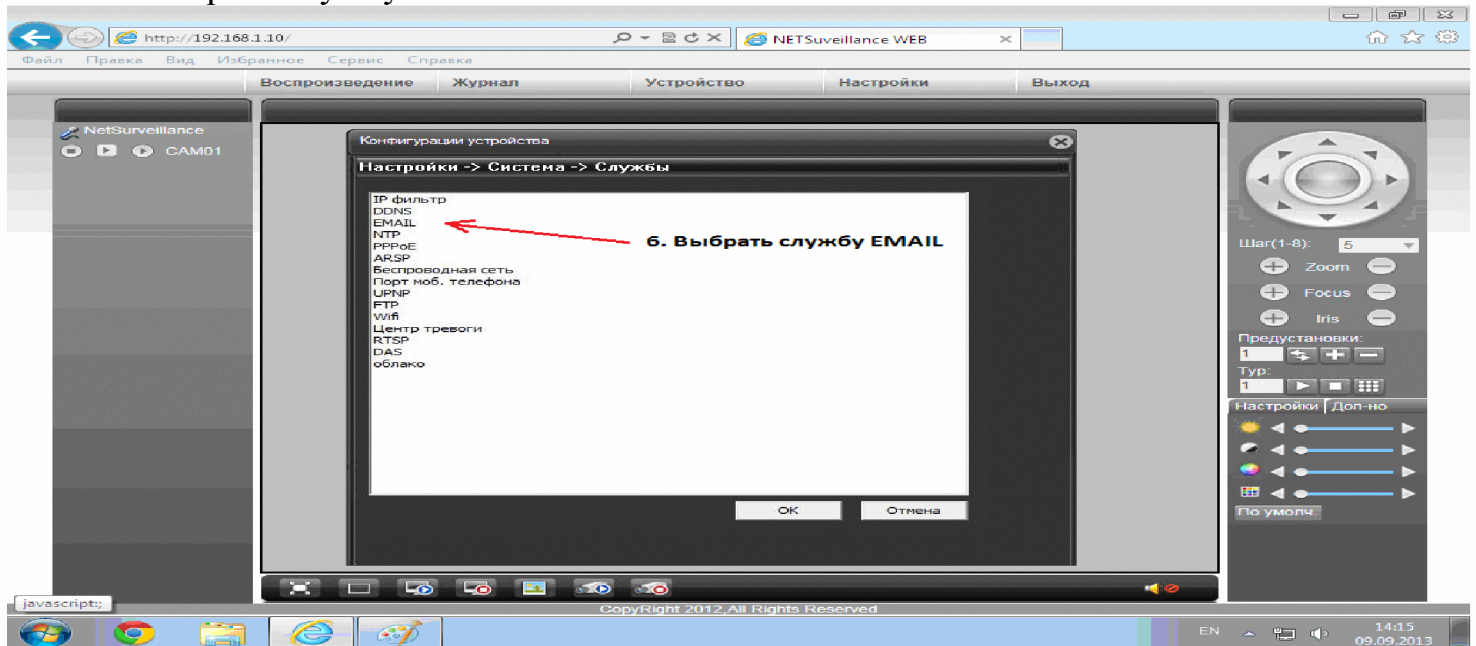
http://192.168.1.10/
NETSuveillance WEB
Файл Правка Вид Избранное Сервис Справка
Воспроизведение Журнал Устройство Настройки Выход
NetSurveillance
CAM01
Конфигурации устройства
Настройки -> Система -> Службы
IP фильтр
DDNS
EMAIL
NTP
PPPoE
ARSP
Беспроводная сеть
Порт моб. телефона
UPNP
FTP
Wifi
Центр тревоги
RTSP
DAS
облако
6. Выбрать службу EMAIL
OK Отмена
Шаг(1-8): 5
Zoom
Focus
Iris
Предустановки:
1
Тур:
1
Настройки Доп-но
По умолч.
javascript:;
CopyRight 2012,All Rights Reserved
EN
14:15
09.09.2013